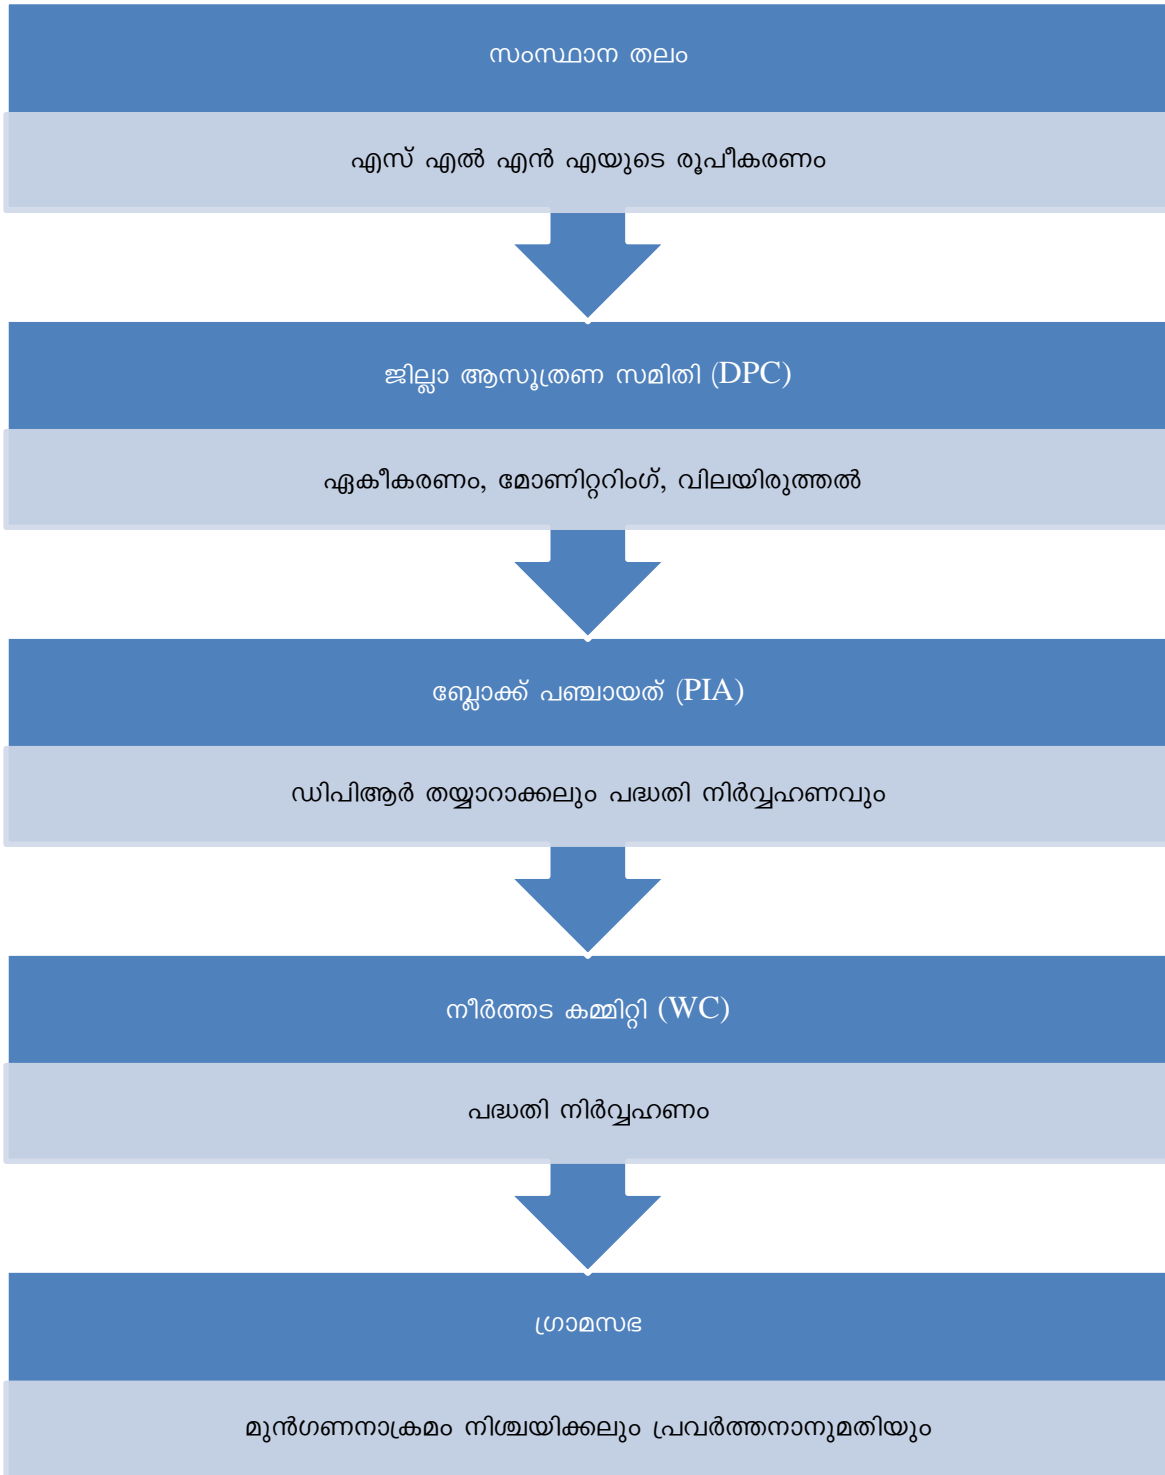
സംസ്ഥാന തലം

എസ് എൽ എൻ എയുടെ രൂപീകരണം

ജില്ലാ ആസൂത്രണ സമിതി (DPC)

ഏകീകരണം, മോണിറ്ററിംഗ്, വിലയിരുത്തൽ

ബ്ലോക്ക് പഞ്ചായത്ത് (PIA)

ഡിപിആർ തയ്യാറാക്കലും പദ്ധതി നിർവ്വഹണവും

നീർത്തട കമ്മിറ്റി (WC)

പദ്ധതി നിർവ്വഹണം

ഗ്രാമസഭ

മുൻഗണനാക്രമം നിശ്ചയിക്കലും പ്രവർത്തനാനുമതിയും